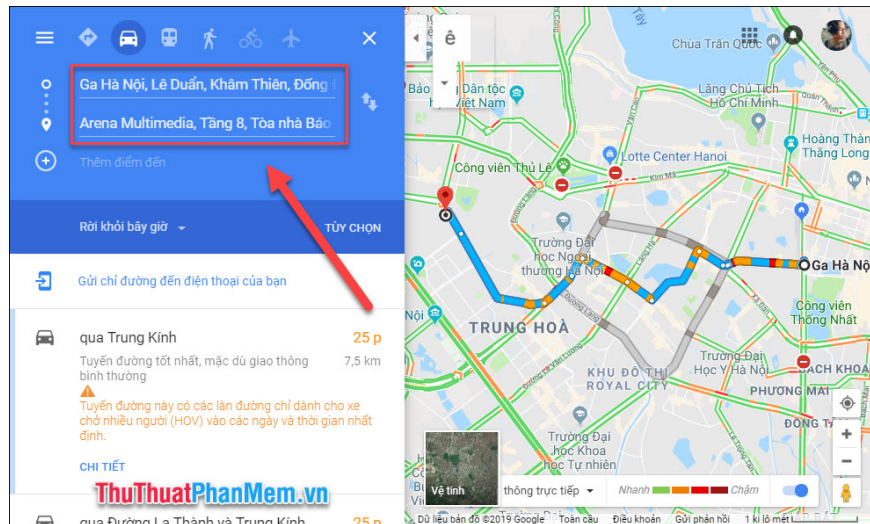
Ga Hà Nội, Lê Duẩn, Khâm Thiên, Đống

Arena Multimedia, Tầng 8, Tòa nhà Báo

Thêm điểm đến

Rời khỏi bây giờ

TÙY CHỌN

Gửi chỉ đường đến điện thoại của bạn

qua Trung Kính

25 p

Tuyến đường tốt nhất, mặc dù giao thông bình thường

7,5 km

Tuyến đường này có các làn đường chỉ dành cho xe chở nhiều người (HOV) vào các ngày và thời gian nhất định.

CHI TIẾT

ThuThuatPhanMem.vn

qua Đường La Thành và Trung Kính

25 p

Chùa Trấn Quốc

Bảo tàng Dân tộc học Việt Nam

Lăng Chủ Tịch Hồ Chí Minh

Hoàng Thành Thăng Long

Công viên Thủ Lệ

Lotte Center Hanoi

Trường Đại học Ngoại thương Hà Nội

Ga Hà Nội

Công viên Thống Nhất

TRUNG HOÀ

KHU ĐÔ THỊ ROYAL CITY

Trường Đại Học Y Hà Nội

BÁCH KHOA

PHƯƠNG MAI

ĐỐNG TÂ

Trường Đại học Khoa học Tự nhiên

Vệ tinh

thông trực tiếp

Nhanh

Chậm

Dữ liệu bản đồ ©2019 Google

Toàn cầu

Điều khoản

Gửi phản hồi

1 km